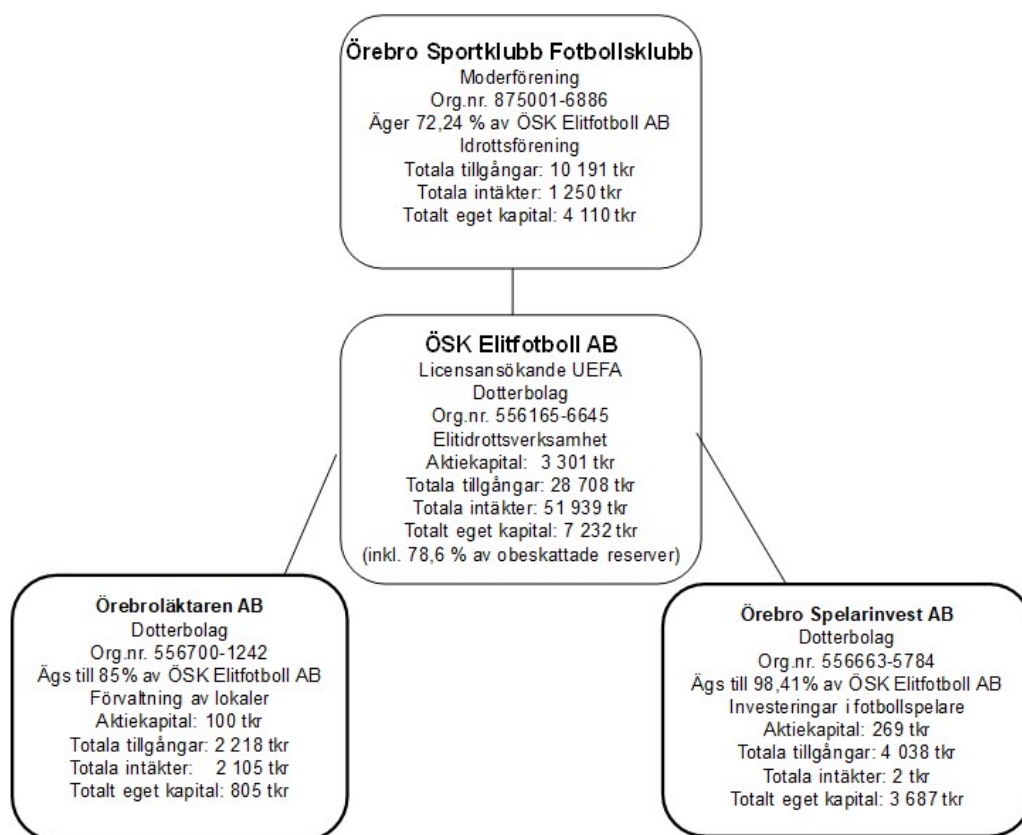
Örebro Sportklubb Fotbollsklubb
Moderförening
Org.nr. 875001-6886
Äger 72,24 % av ÖSK Elitfotboll AB
Idrottsförening
Totala tillgångar: 10 191 tkr
Totala intäkter: 1 250 tkr
Totalt eget kapital: 4 110 tkr

ÖSK Elitfotboll AB
Licensansökande UEFA
Dotterbolag
Org.nr. 556165-6645
Elitidrottsverksamhet
Aktiekapital: 3 301 tkr
Totala tillgångar: 28 708 tkr
Totala intäkter: 51 939 tkr
Totalt eget kapital: 7 232 tkr
(inkl. 78,6 % av obeskattade reserver)

Örebroläktaren AB
Dotterbolag
Org.nr. 556700-1242
Ägs till 85% av ÖSK Elitfotboll AB
Förvaltning av lokaler
Aktiekapital: 100 tkr
Totala tillgångar: 2 218 tkr
Totala intäkter: 2 105 tkr
Totalt eget kapital: 805 tkr

Örebro Spelarinvest AB
Dotterbolag
Org.nr. 556663-5784
Ägs till 98,41% av ÖSK Elitfotboll AB
Investeringar i fotbollspelare
Aktiekapital: 269 tkr
Totala tillgångar: 4 038 tkr
Totala intäkter: 2 tkr
Totalt eget kapital: 3 687 tkr